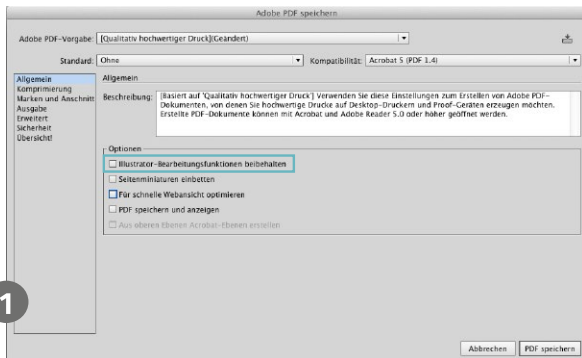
Adobe PDF speichern

Adobe PDF-Vorgabe: [Qualitativ hochwertiger Druck](Geändert)

Standard: Ohne

Kompatibilität: Acrobat 5 (PDF 1.4)

Allgemein
Komprimierung
Marken und Anschnitt
Ausgabe
Erweitert
Sicherheit
Übersicht

Allgemein

Beschreibung: [Basiert auf 'Qualitativ hochwertiger Druck'] Verwenden Sie diese Einstellungen zum Erstellen von Adobe PDF-Dokumenten, von denen Sie hochwertige Drucke auf Desktop-Druckern und Proof-Geräten erzeugen möchten. Erstellte PDF-Dokumente können mit Acrobat und Adobe Reader 5.0 oder höher geöffnet werden.

Optionen

Illustrator-Bearbeitungsfunktionen beibehalten

Seitenminiaturen einbetten

Für schnelle Webansicht optimieren

PDF speichern und anzeigen

Aus oberen Ebenen Acrobat-Ebenen erstellen

1

Abbrechen

PDF speichern